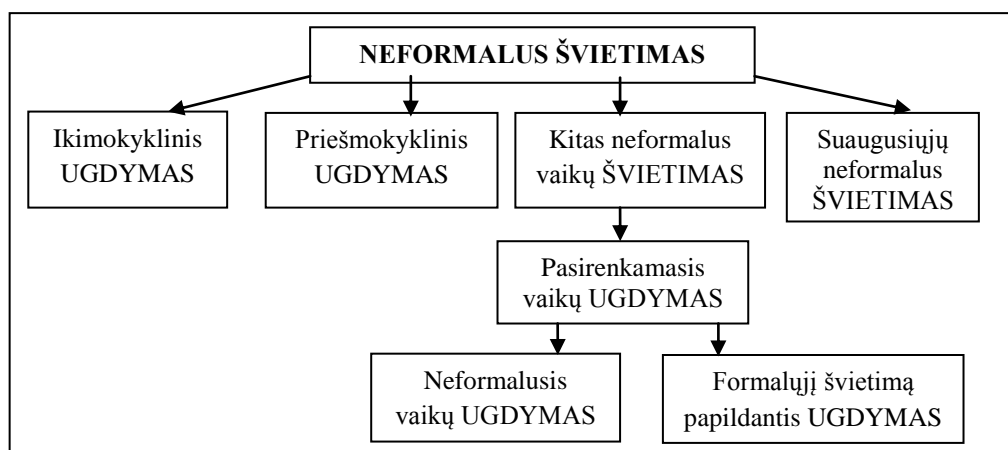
NEFORMALUS ŠVIETIMAS

Ikimokyklinis UGDYMAS

Priešmokyklinis UGDYMAS

Kitas neformalus vaikų ŠVIETIMAS

Suaugusiųjų neformalus ŠVIETIMAS

Pasirenkamasis vaikų UGDYMAS

Neformalusis vaikų UGDYMAS

Formalųjį švietimą papildantis UGDYMAS